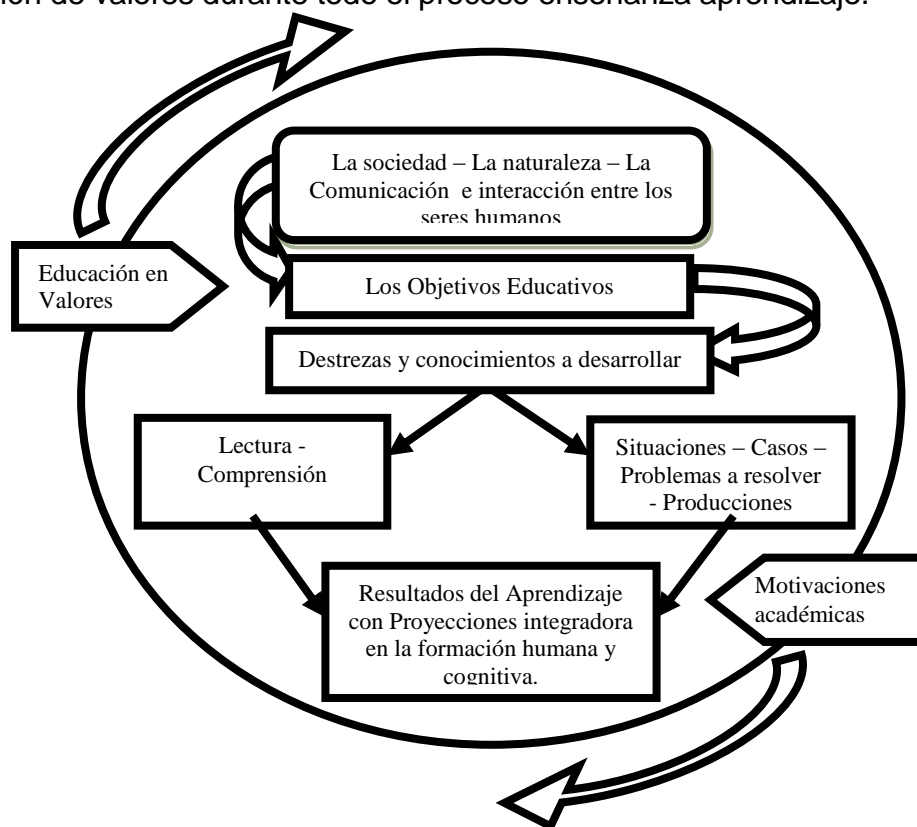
ión de valores durante todo el proceso enseñanza aprendizaje.

La sociedad – La naturaleza – La Comunicación e interacción entre los seres humanos

Educación en Valores

Los Objetivos Educativos

Destrezas y conocimientos a desarrollar

Lectura - Comprensión

Situaciones – Casos – Problemas a resolver - Producciones

Resultados del Aprendizaje con Proyecciones integradora en la formación humana y cognitiva.

Motivaciones académicas